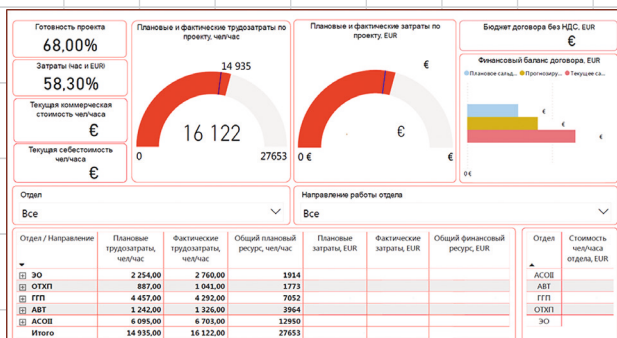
Готовность проекта

68,00%

Затраты (час и EUR)

58,30%

Текущая коммерческая стоимость чел/часа

€

Текущая себестоимость чел/часа

€

Плановые и фактические трудозатраты по проекту, чел/час

14 935

16 122

0

27653

Плановые и фактические затраты по проекту, EUR

€

€

0 €

€

Бюджет договора без НДС, EUR

€

Финансовый баланс договора, EUR

Плановое сальд... Прогнозиру... Текущее са...

€

€

€

0 €

Отдел

Все

Направление работы отдела

Все

| Отдел / Направление | Плановые трудозатраты, чел/час | Фактические трудозатраты, чел/час | Общий плановый ресурс, чел/час | Плановые затраты, EUR | Фактические затраты, EUR | Общий финансовый ресурс, EUR |
|---|---|---|---|---|---|---|
| ⊞ ЭО | 2 254,00 | 2 760,00 | 1914 | | | |
| ⊞ ОТХП | 887,00 | 1 041,00 | 1773 | | | |
| ⊞ ГГП | 4 457,00 | 4 292,00 | 7052 | | | |
| ⊞ АВТ | 1 242,00 | 1 326,00 | 3964 | | | |
| ⊞ АСОП | 6 095,00 | 6 703,00 | 12950 | | | |
| Итого | 14 935,00 | 16 122,00 | 27653 | | | |

| Отдел | Стоимость чел/часа отдела, EUR |
|---|---|
| АСОП | |
| АВТ | |
| ГГП | |
| ОТХП | |
| ЭО | |